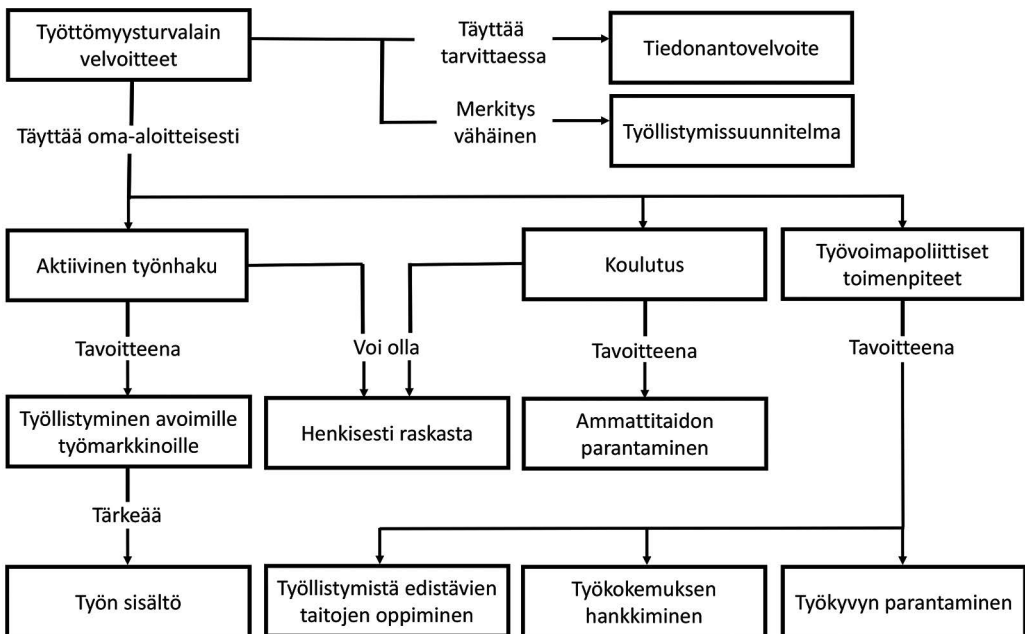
Työttömyysturvalain velvoitteet

Täyttää tarvittaessa

Tiedonantovelvoite

Merkitys vähäinen

Työllistymissuunnitelma

Täyttää oma-aloitteisesti

Aktiivinen työnhaku

Koulutus

Työvoimapoliittiset toimenpiteet

Tavoitteena

Voi olla

Tavoitteena

Tavoitteena

Työllistyminen avoimille työmarkkinoille

Henkisesti raskasta

Ammattitaidon parantaminen

Tärkeää

Työn sisältö

Työllistymistä edistävien taitojen oppiminen

Työkokemuksen hankkiminen

Työkyvyn parantaminen